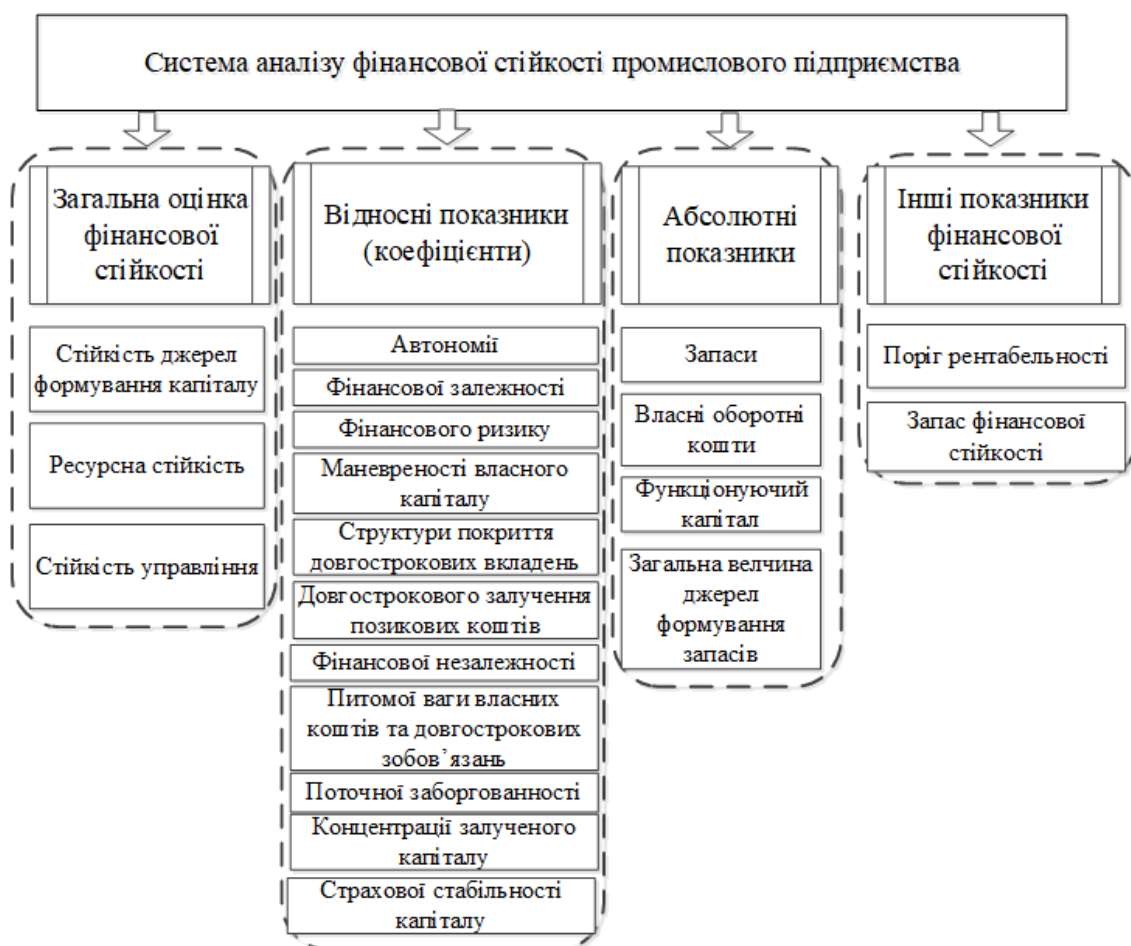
Система аналізу фінансової стійкості промислового підприємства

Загальна оцінка фінансової стійкості

Стійкість джерел формування капіталу

Ресурсна стійкість

Стійкість управління

Відносні показники (коефіцієнти)

Автономії

Фінансової залежності

Фінансового ризику

Маневреності власного капіталу

Структури покриття довгострокових вкладень

Довгострокового залучення позикових коштів

Фінансової незалежності

Питомої ваги власних коштів та довгострокових зобов’язань

Поточної заборгованності

Концентрації залученого капіталу

Страхової стабільності капіталу

Абсолютні показники

Запаси

Власні оборотні кошти

Функціонуючий капітал

Загальна велчина джерел формування запасів

Інші показники фінансової стійкості

Поріг рентабельності

Запас фінансової стійкості